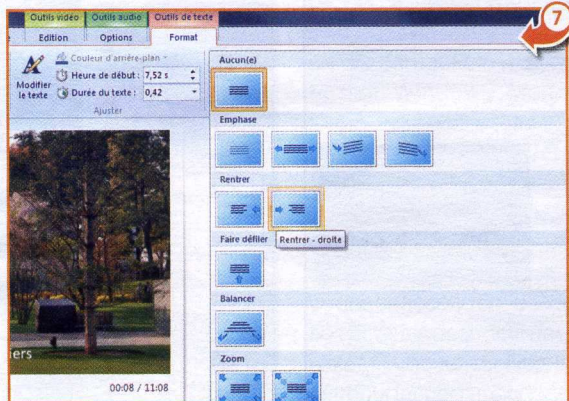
Outils vidéo Outils audio Outils de texte
Edition Options Format
7
Couleur d'arrière-plan
Modifier le texte
Heure de début : 7,52 s
Durée du texte : 0,42
Ajuster
Aucun(e)
Emphase
Rentrer
Rentrer - droite
Faire défiler
Balancer
Zoom
iers
00:08 / 11:08